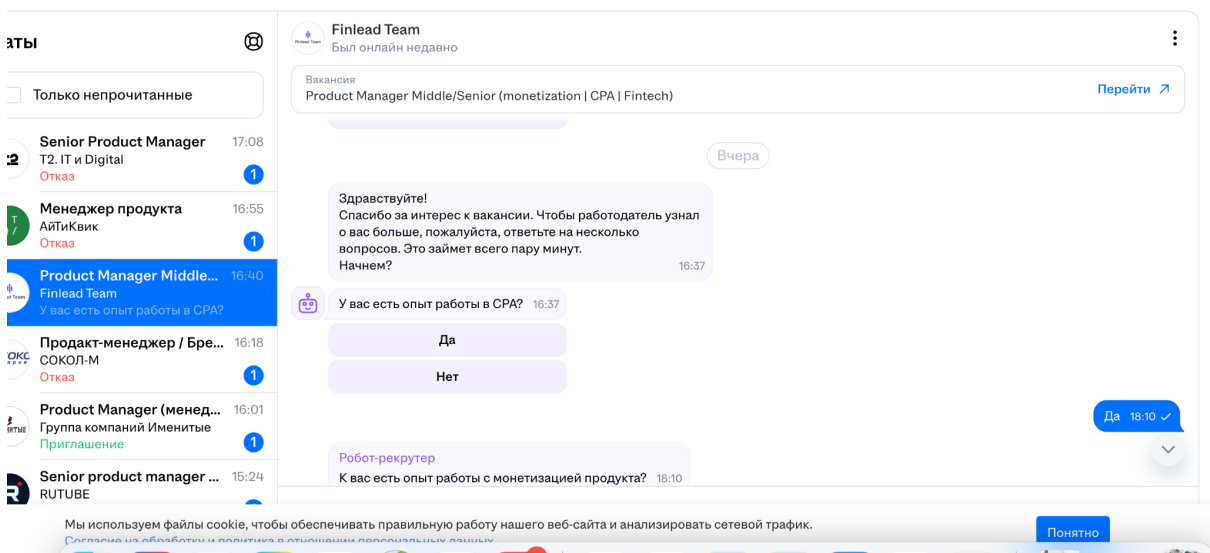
аты

Только непрочитанные

Senior Product Manager 17:08
T2. IT и Digital
Отказ
1

Менеджер продукта 16:55
АйТиКвик
Отказ
1

Product Manager Middle... 16:40
Finlead Team
У вас есть опыт работы в CPA?

Продакт-менеджер / Бре... 16:18
СОКОЛ-М
Отказ
1

Product Manager (менед... 16:01
Группа компаний Именитые
Приглашение
1

Senior product manager ... 15:24
RUTUBE

Finlead Team
Был онлайн недавно

Вакансия
Product Manager Middle/Senior (monetization | CPA | Fintech)
Перейти

Вчера

Здравствуйте!
Спасибо за интерес к вакансии. Чтобы работодатель узнал о вас больше, пожалуйста, ответьте на несколько вопросов. Это займет всего пару минут.
Начнем? 16:37

У вас есть опыт работы в CPA? 16:37

Да

Нет

Да 18:10

Робот-рекрутер
К вас есть опыт работы с монетизацией продукта? 18:10

Мы используем файлы cookie, чтобы обеспечивать правильную работу нашего веб-сайта и анализировать сетевой трафик.
Согласие на обработку и политика в отношении персональных данных

Понятно